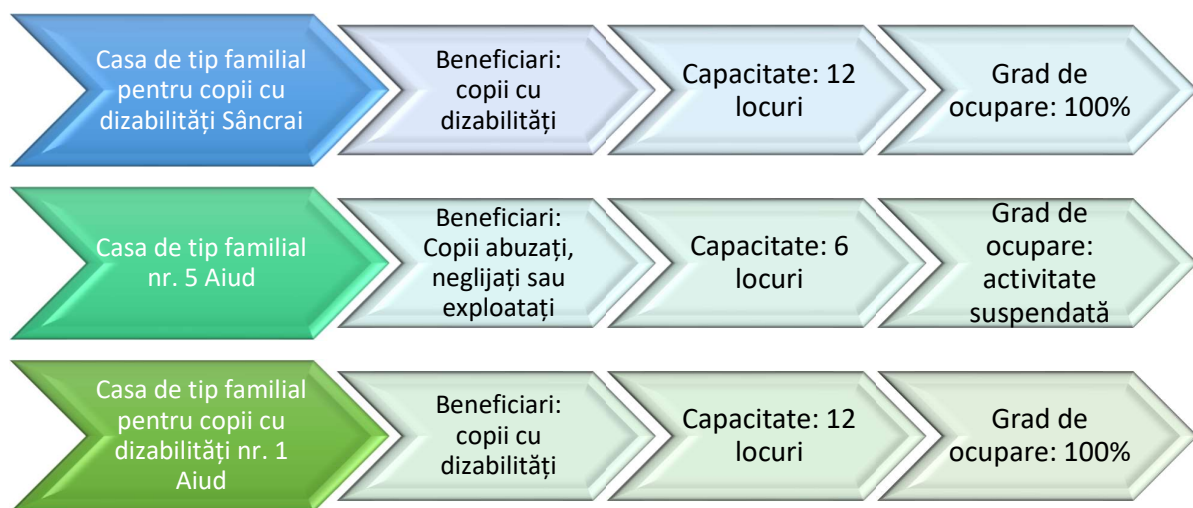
Casa de tip familial pentru copii cu dizabilități Sâncrai

Beneficiari: copii cu dizabilități

Capacitate: 12 locuri

Grad de ocupare: 100%

Casa de tip familial nr. 5 Aiud

Beneficiari: Copii abuzați, neglijați sau exploatați

Capacitate: 6 locuri

Grad de ocupare: activitate suspendată

Casa de tip familial pentru copii cu dizabilități nr. 1 Aiud

Beneficiari: copii cu dizabilități

Capacitate: 12 locuri

Grad de ocupare: 100%